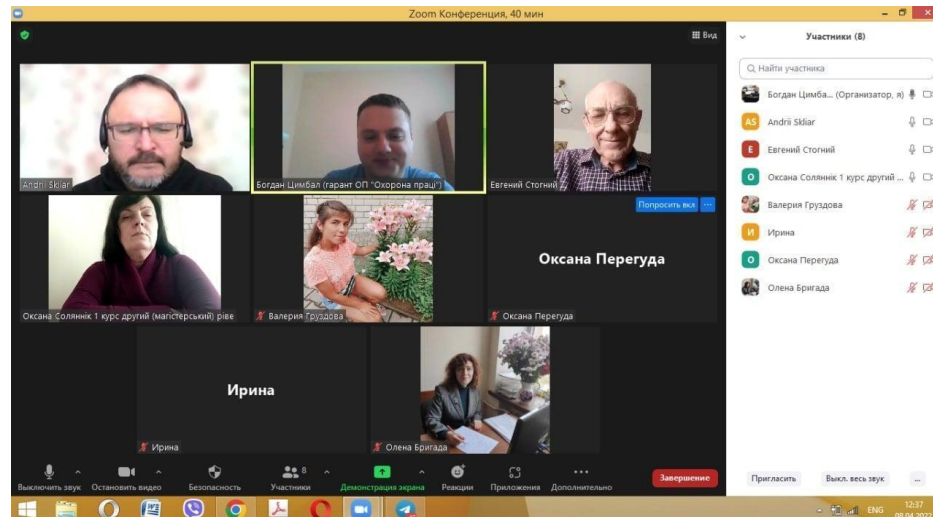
Zoom Конференция, 40 мин

Вид

Участники (8)

Найти участника

Богдан Цимба... (Организатор, я)

AS Andrii Skliar

Е Евгений Стогний

О Оксана Солянік 1 курс другий ...

Валерия Груздова

И Ирина

О Оксана Перегуда

Олена Бригада

Andrii Skliar

Богдан Цимбал (гарант ОП "Охорона праці")

Евгений Стогний

Попросить вкл

Оксана Солянік 1 курс другий (магістерський) рівє

Валерия Груздова

Оксана Перегуда

Оксана Перегуда

Ирина

Ирина

Олена Бригада

Выключить звук

Остановить видео

Безопасность

8

Участники

Демонстрация экрана

Реакции

Приложения

Дополнительно

Завершение

Пригласить

Выкл. весь звук

...

ENG

12:37

08.04.2022